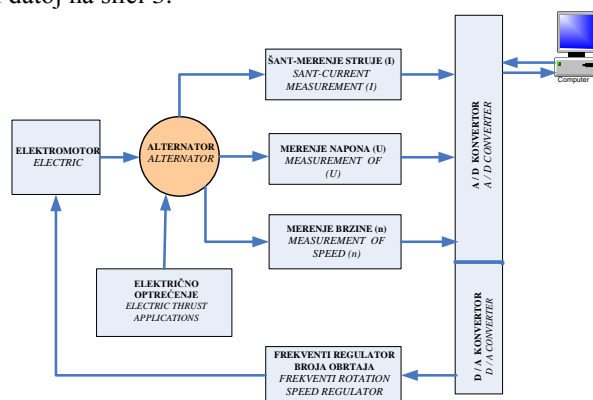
datoj na slici 3.

ELEKTROMOTOR
ELECTRIC

ALTERNATOR
ALTERNATOR

ŠANT-MERENJE STRUJE (I)
SANT-CURRENT MEASUREMENT (I)

MERENJE NAPONA (U)
MEASUREMENT OF (U)

MERENJE BRZINE (n)
MEASUREMENT OF SPEED (n)

ELEKTRIČNO OPTREĆENJE
ELECTRIC THRUST APPLICATIONS

A / D KONVERTOR
A / D CONVERTER

D / A KONVERTOR
D / A CONVERTER

Computer

FREKVENTI REGULATOR BROJA OBRTAJA
FREKVENTI ROTATION SPEED REGULATOR